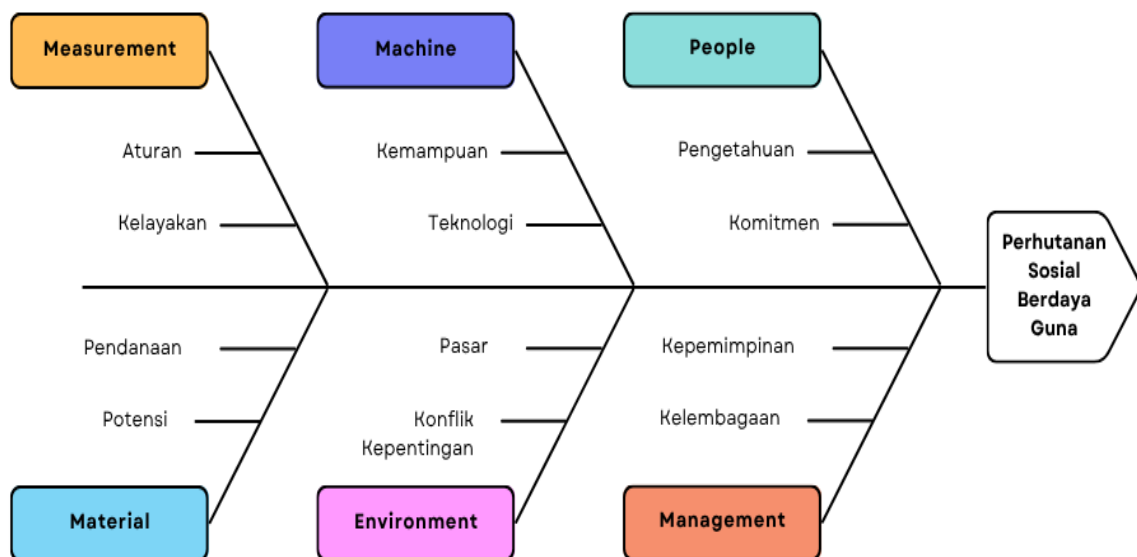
Measurement

Machine

People

Aturan

Kelayakan

Kemampuan

Teknologi

Pengetahuan

Komitmen

Perhutanan Sosial Berdaya Guna

Pendanaan

Potensi

Pasar

Konflik Kepentingan

Kepemimpinan

Kelembagaan

Material

Environment

Management